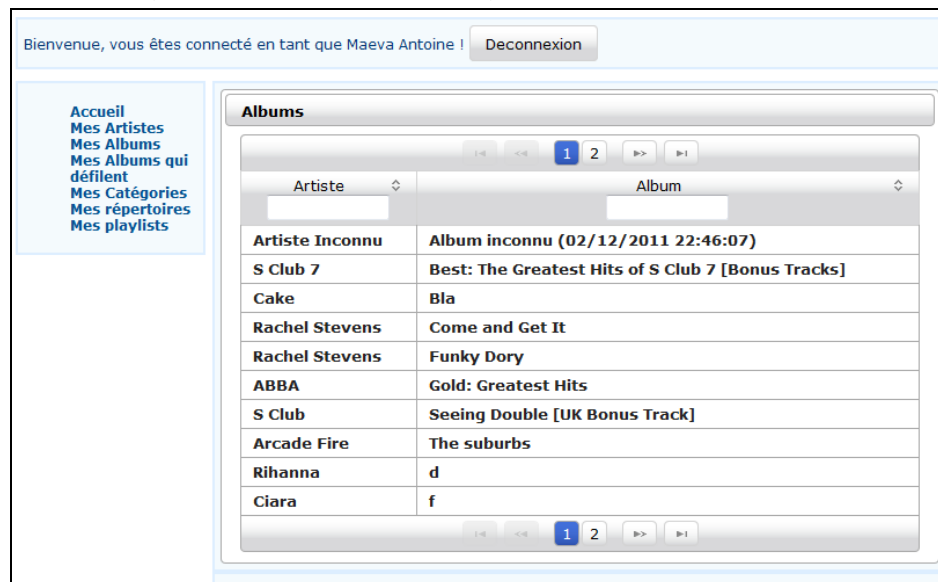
Bienvenue, vous êtes connecté en tant que Maeva Antoine ! Deconnexion

Accueil
Mes Artistes
Mes Albums
Mes Albums qui défilent
Mes Catégories
Mes répertoires
Mes playlists

Albums

1 2

| Artiste | Album |
|---|---|
| Artiste Inconnu | Album inconnu (02/12/2011 22:46:07) |
| S Club 7 | Best: The Greatest Hits of S Club 7 [Bonus Tracks] |
| Cake | Bla |
| Rachel Stevens | Come and Get It |
| Rachel Stevens | Funky Dory |
| ABBA | Gold: Greatest Hits |
| S Club | Seeing Double [UK Bonus Track] |
| Arcade Fire | The suburbs |
| Rihanna | d |
| Ciara | f |

1 2